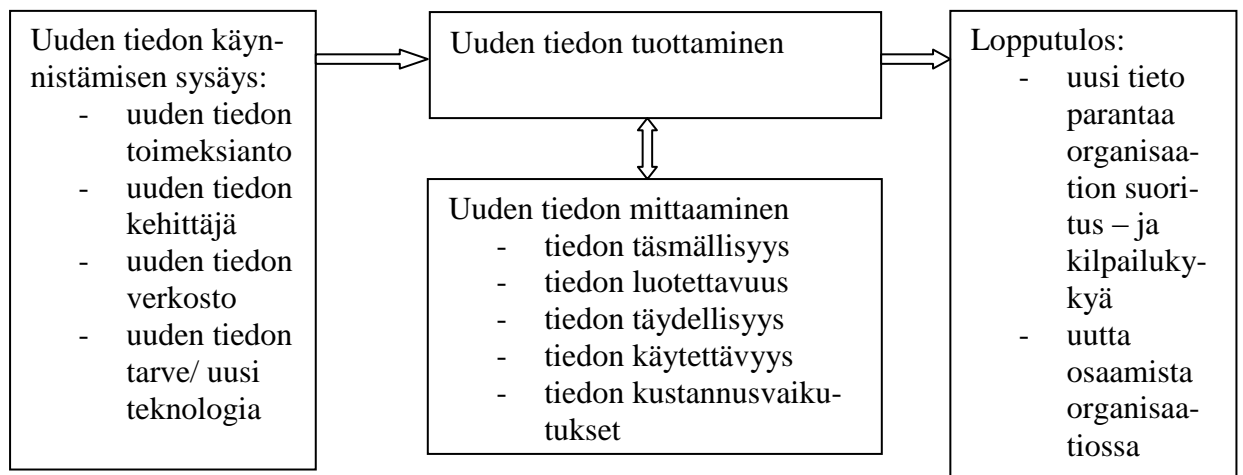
Uuden tiedon käynnistämisen sysäys:
- uuden tiedon toimeksianto
- uuden tiedon kehittäjä
- uuden tiedon verkosto
- uuden tiedon tarve/ uusi teknologia

Uuden tiedon tuottaminen

Uuden tiedon mittaaminen
- tiedon täsmällisyys
- tiedon luotettavuus
- tiedon täydellisyys
- tiedon käytettävyys
- tiedon kustannusvaikutukset

Lopputulos:
- uusi tieto parantaa organisaation suoritus – ja kilpailukykyä
- uutta osaamista organisaatiossa